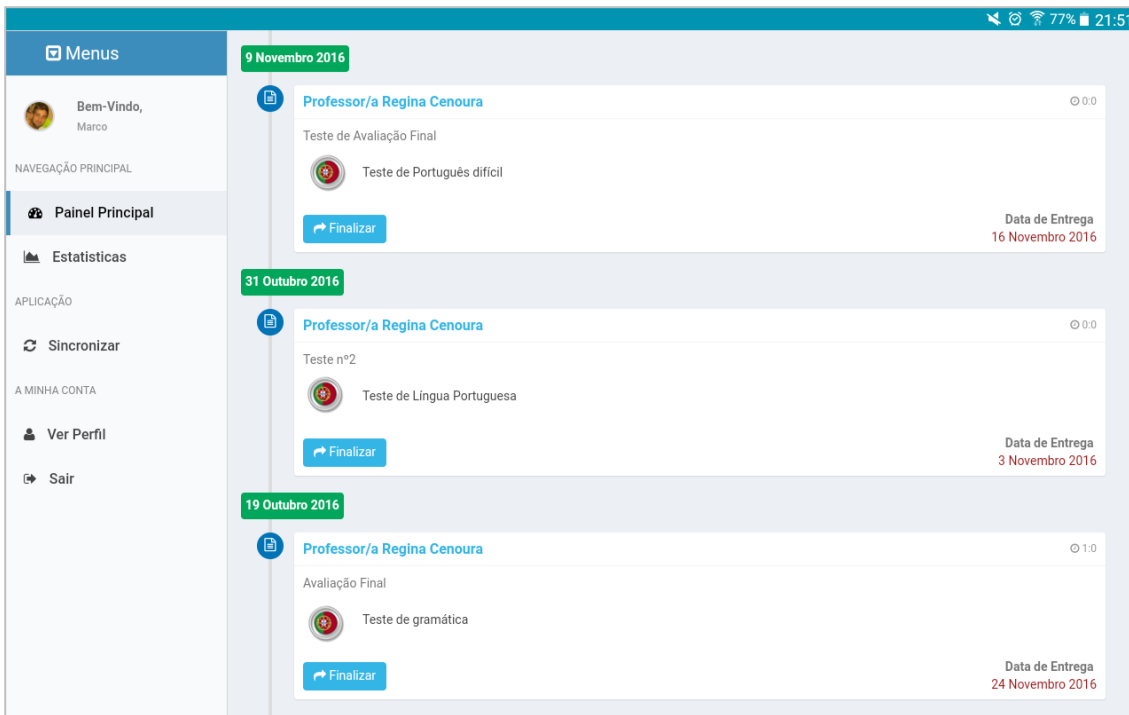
77% 21:5

Menus

Bem-Vindo,
Marco

NAVEGAÇÃO PRINCIPAL

Painel Principal

Estatisticas

APLICAÇÃO

Sincronizar

A MINHA CONTA

Ver Perfil

Sair

9 Novembro 2016

Professor/a Regina Cenoura

0:0

Teste de Avaliação Final

Teste de Português difícil

Finalizar

Data de Entrega
16 Novembro 2016

31 Outubro 2016

Professor/a Regina Cenoura

0:0

Teste nº2

Teste de Língua Portuguesa

Finalizar

Data de Entrega
3 Novembro 2016

19 Outubro 2016

Professor/a Regina Cenoura

1:0

Avaliação Final

Teste de gramática

Finalizar

Data de Entrega
24 Novembro 2016